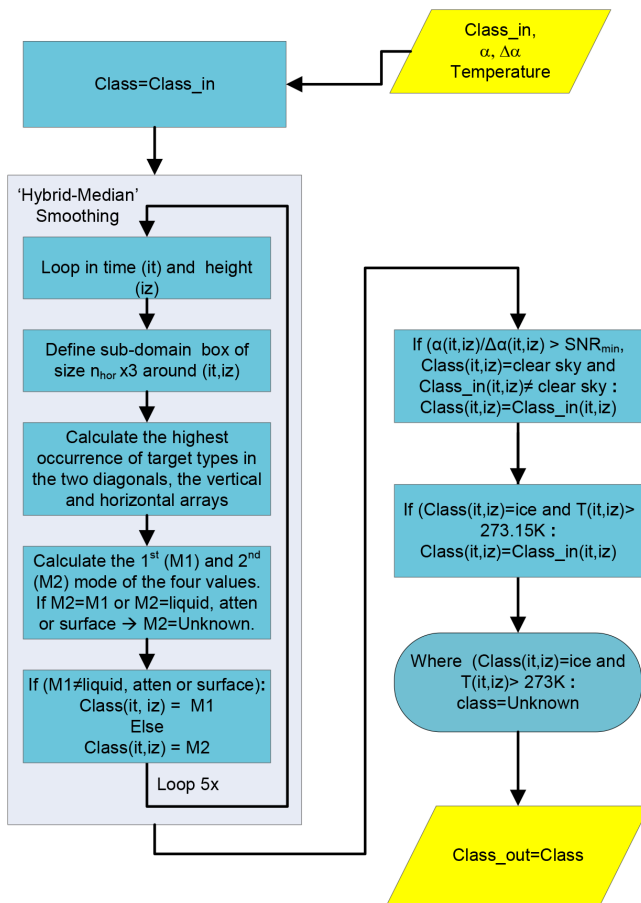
Class_in, α, Δα Temperature

Class=Class_in

'Hybrid-Median' Smoothing

Loop in time (it) and height (iz)

Define sub-domain box of size $n_{hor}$ x3 around (it,iz)

Calculate the highest occurrence of target types in the two diagonals, the vertical and horizontal arrays

Calculate the $1^{st}$ (M1) and $2^{nd}$ (M2) mode of the four values. If M2=M1 or M2=liquid, atten or surface → M2=Unknown.

If (M1≠liquid, atten or surface): Class(it, iz) = M1 Else Class(it,iz) = M2

Loop 5x

If (α(it,iz)/Δα(it,iz) > $SNR_{min}$, Class(it,iz)=clear sky and Class_in(it,iz)≠ clear sky : Class(it,iz)=Class_in(it,iz)

If (Class(it,iz)=ice and T(it,iz)> 273.15K : Class(it,iz)=Class_in(it,iz)

Where (Class(it,iz)=ice and T(it,iz)> 273K : class=Unknown

Class_out=Class